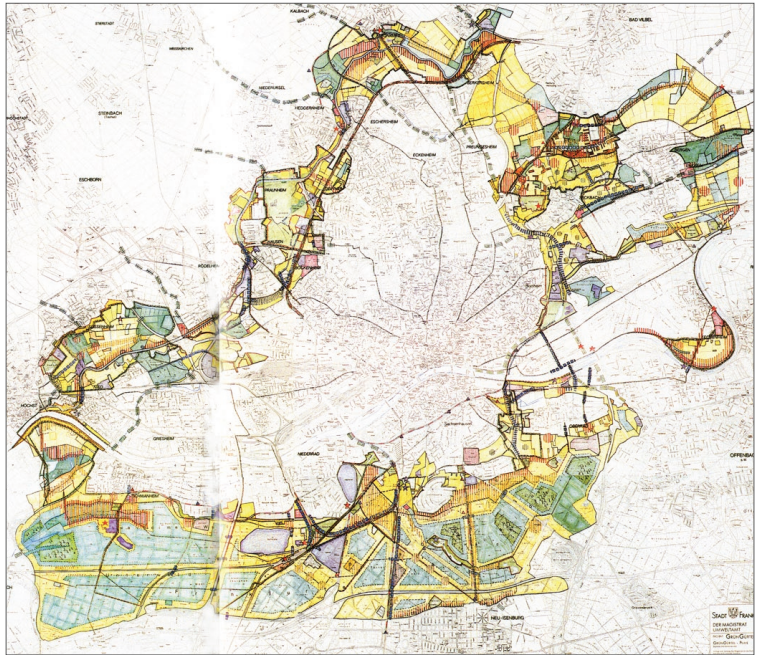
KALBACH
BAD VILBEL
STEINBACH
NIEDERURSEL
HEDDERNHEIM
ESCHERSHEIM
ECKENHEIM
PREUNGESHEIM
ESCHBORN
PRAUNHEIM
RÖDELHEIM
HÖCHST
GRIESHEIM
NIEDERRAD
OFFENBACH
NEU-ISENBURG
STADT FRANK
DER MAGISTRAT
UMWELTAMT
GRÜNGÜRTEL